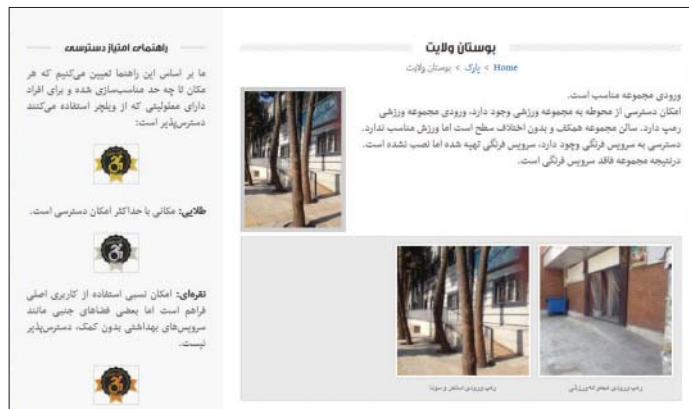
بوستان ولایت

Home > پارک > بوستان ولایت

ورودی مجموعه مناسب است.
امکان دسترسی از محوطه به مجموعه ورزشی وجود دارد، ورودی مجموعه ورزشی رمپ دارد. سالن مجموعه همکف و بدون اختلاف سطح است اما ورزش مناسب ندارد.
دسترسی به سرویس فرنگی وجود دارد، سرویس فرنگی تهیه شده اما نصب نشده است.
درنتیجه مجموعه فاقد سرویس فرنگی است.

رمپ ورودی مجموعه ورزشی

رمپ ورودی استخر و سونا

راهنمای امتیاز دسترسی

ما بر اساس این راهنما تعیین می‌کنیم که هر مکان تا چه حد مناسب‌سازی شده و برای افراد دارای معلولیتی که از ویلچر استفاده می‌کنند دسترس‌پذیر است:

طلایی: مکانی با حداکثر امکان دسترسی است.

نقره‌ای: امکان نسبی استفاده از کاربری اصلی فراهم است اما بعضی فضاهای جنبی مانند سرویس‌های بهداشتی بدون کمک، دسترس‌پذیر نیست.